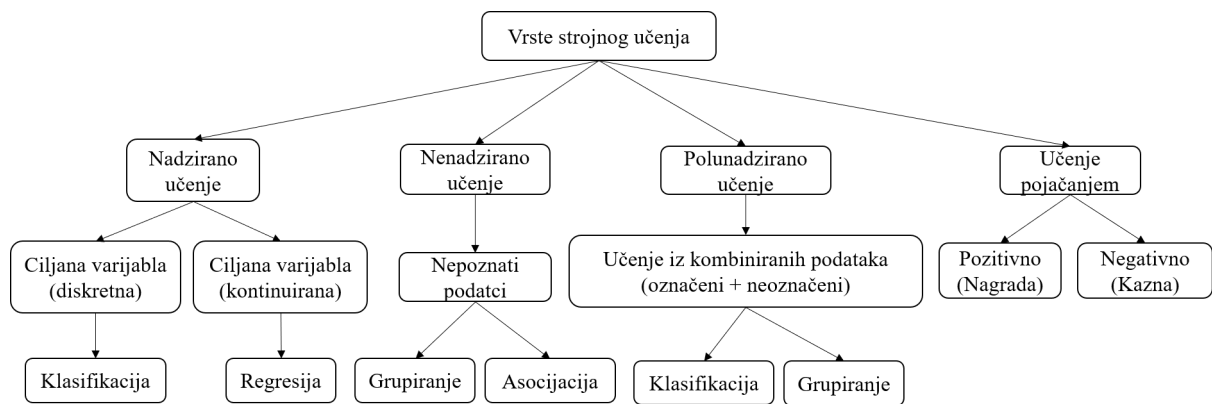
Vrste strojnog učenja

Nadzirano učenje

Ciljana varijabla (diskretna)

Klasifikacija

Ciljana varijabla (kontinuirana)

Regresija

Nenadzirano učenje

Nepoznati podatci

Grupiranje

Asocijacija

Polunadzirano učenje

Učenje iz kombiniranih podataka (označeni + neoznačeni)

Klasifikacija

Grupiranje

Učenje pojačanjem

Pozitivno (Nagrada)

Negativno (Kazna)